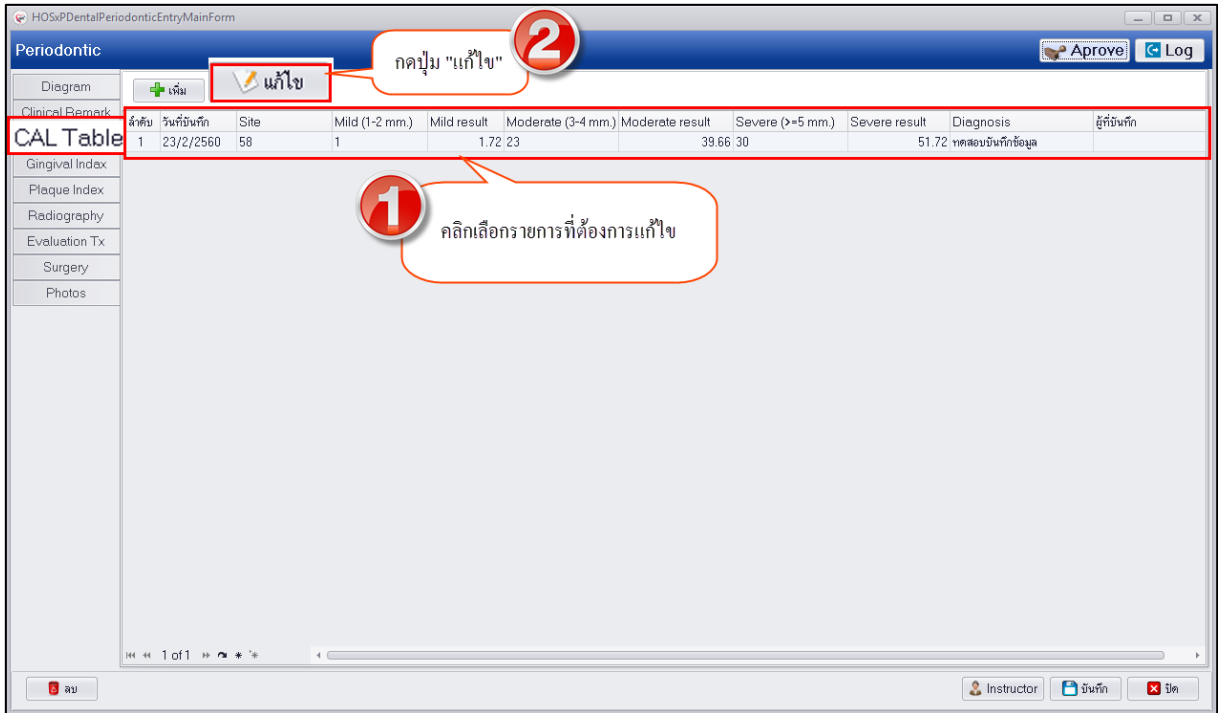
HOSxPDentalPeriodonticEntryMainForm

Periodontic

Aprove Log

กดปุ่ม "แก้ไข" 2

Diagram
Clinical Remark
CAL Table
Gingival Index
Plaque Index
Radiography
Evaluation Tx
Surgery
Photos

เพิ่ม แก้ไข

| ลำดับ | วันที่บันทึก | Site | Mild (1-2 mm.) | Mild result | Moderate (3-4 mm.) | Moderate result | Severe (>=5 mm.) | Severe result | Diagnosis | ผู้ที่บันทึก |
|---|---|---|---|---|---|---|---|---|---|---|
| 1 | 23/2/2560 | 58 | 1 | 1.72 | 23 | 39.66 | 30 | 51.72 | ทดสอบบันทึกข้อมูล | |

1 คลิกเลือกรายการที่ต้องการแก้ไข

1 of 1

ลบ

Instructor บันทึก ปิด